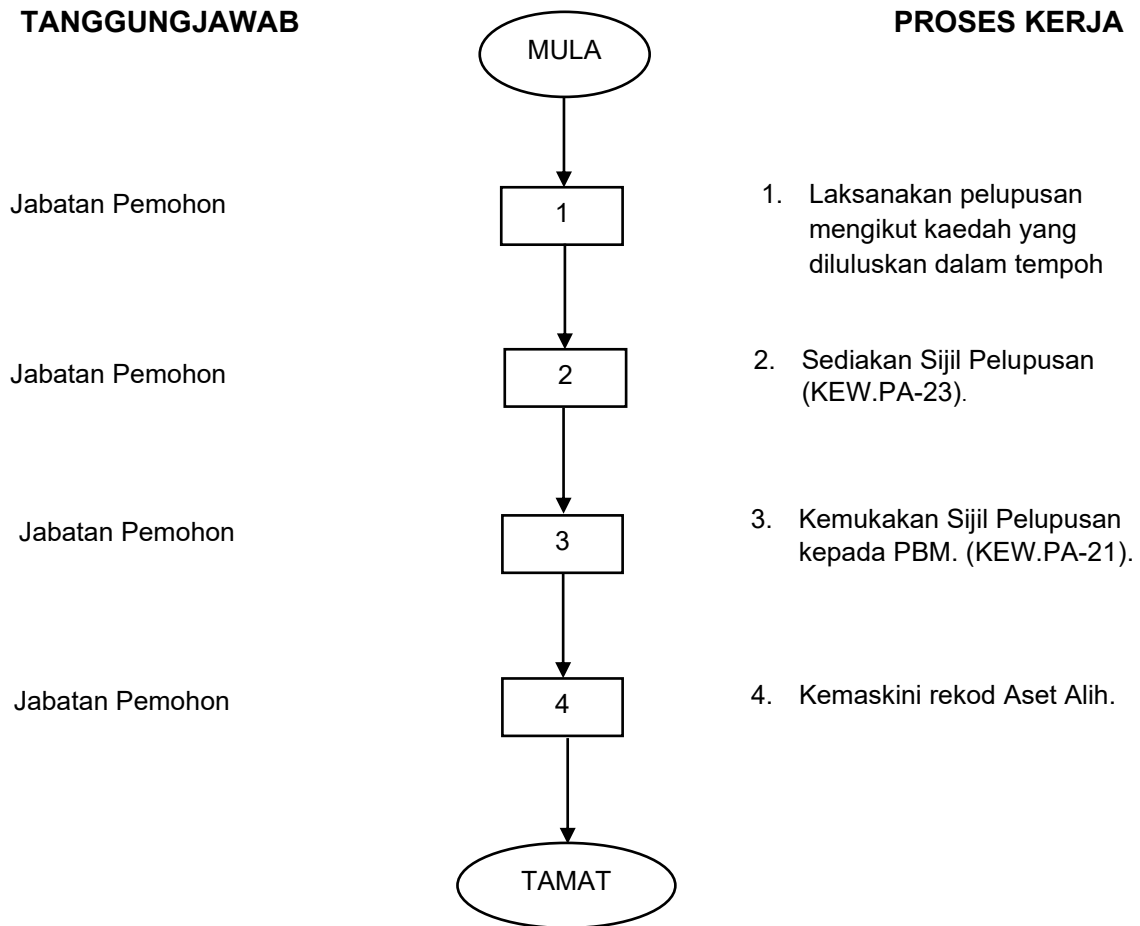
TANGGUNGJAWAB

MULA

PROSES KERJA

Jabatan Pemohon

1

1. Laksanakan pelupusan mengikut kaedah yang diluluskan dalam tempoh

Jabatan Pemohon

2

2. Sediakan Sijil Pelupusan (KEW.PA-23).

Jabatan Pemohon

3

3. Kemukakan Sijil Pelupusan kepada PBM. (KEW.PA-21).

Jabatan Pemohon

4

4. Kemaskini rekod Aset Alih.

TAMAT